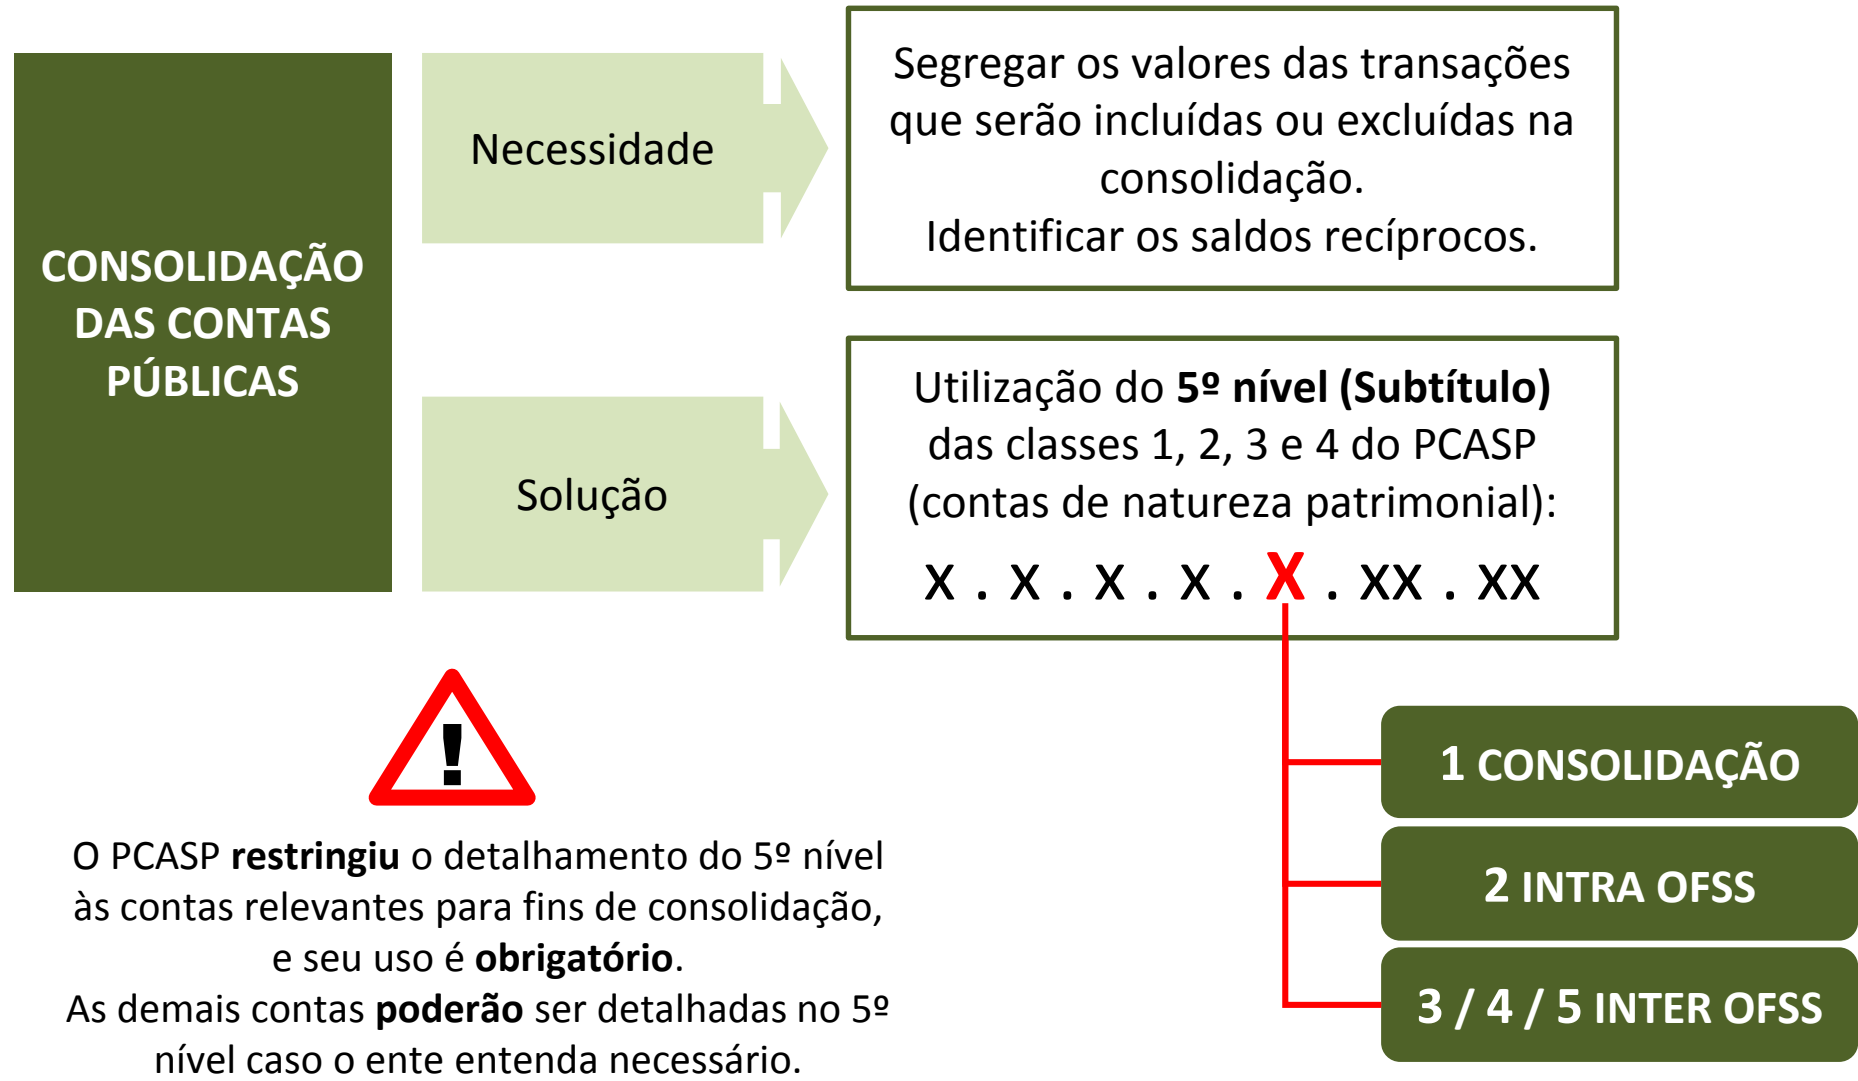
CONSOLIDAÇÃO DAS CONTAS PÚBLICAS

Necessidade

Segregar os valores das transações que serão incluídas ou excluídas na consolidação.
Identificar os saldos recíprocos.

Solução

Utilização do **5º nível (Subtítulo)** das classes 1, 2, 3 e 4 do PCASP (contas de natureza patrimonial):

X . X . X . X . X . XX . XX

1 CONSOLIDAÇÃO

2 INTRA OFSS

3 / 4 / 5 INTER OFSS

!

O PCASP **restringiu** o detalhamento do 5º nível às contas relevantes para fins de consolidação, e seu uso é **obrigatório**.
As demais contas **poderão** ser detalhadas no 5º nível caso o ente entenda necessário.